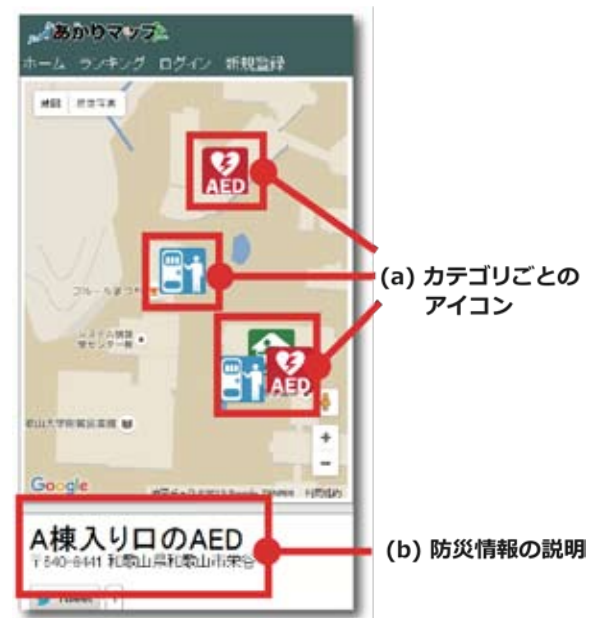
あかりマップ

ホーム ランキング ログイン 新規登録

地図 航空写真

AED

(a) カテゴリごとの
アイコン

プルール前

システム情報
学センター棟

AED

歌山大学附属図書館

+
−

Google

A棟入り口のAED
〒640-8441 和歌山県和歌山市栄谷

(b) 防災情報の説明

Tweet